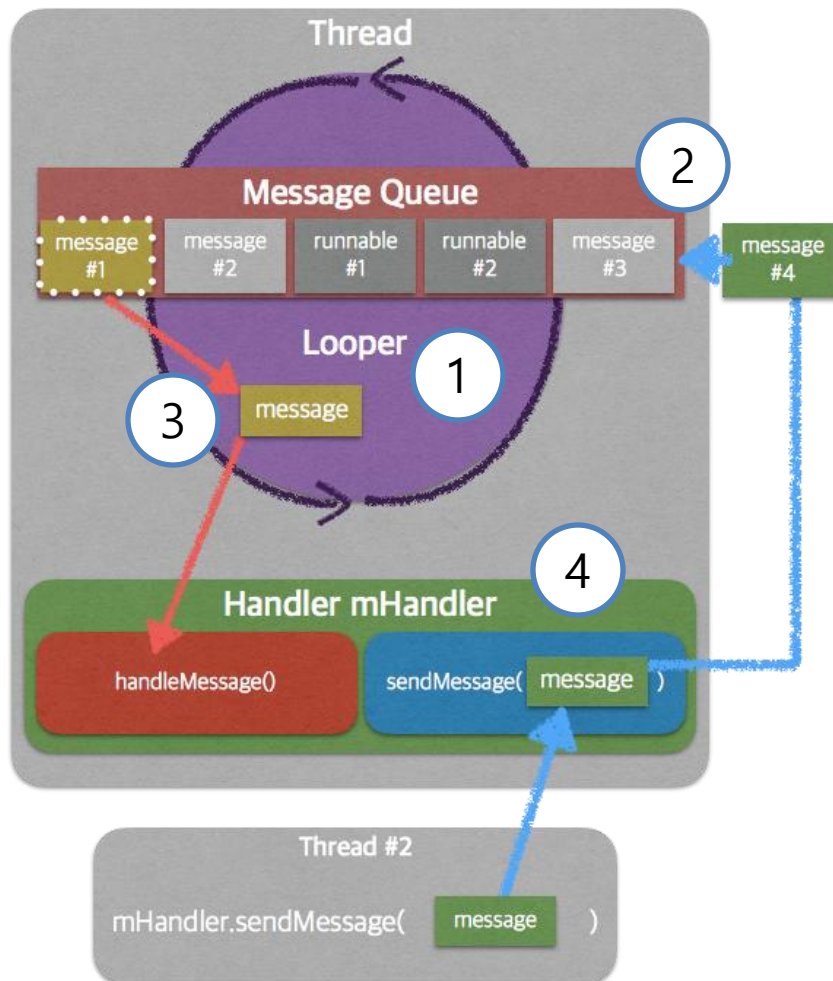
Thread

2

Message Queue

message #1

message #2

runnable #1

runnable #2

message #3

message #4

Looper

1

3

message

4

Handler mHandler

handleMessage()

sendMessage( message )

Thread #2

mHandler.sendMessage( message )